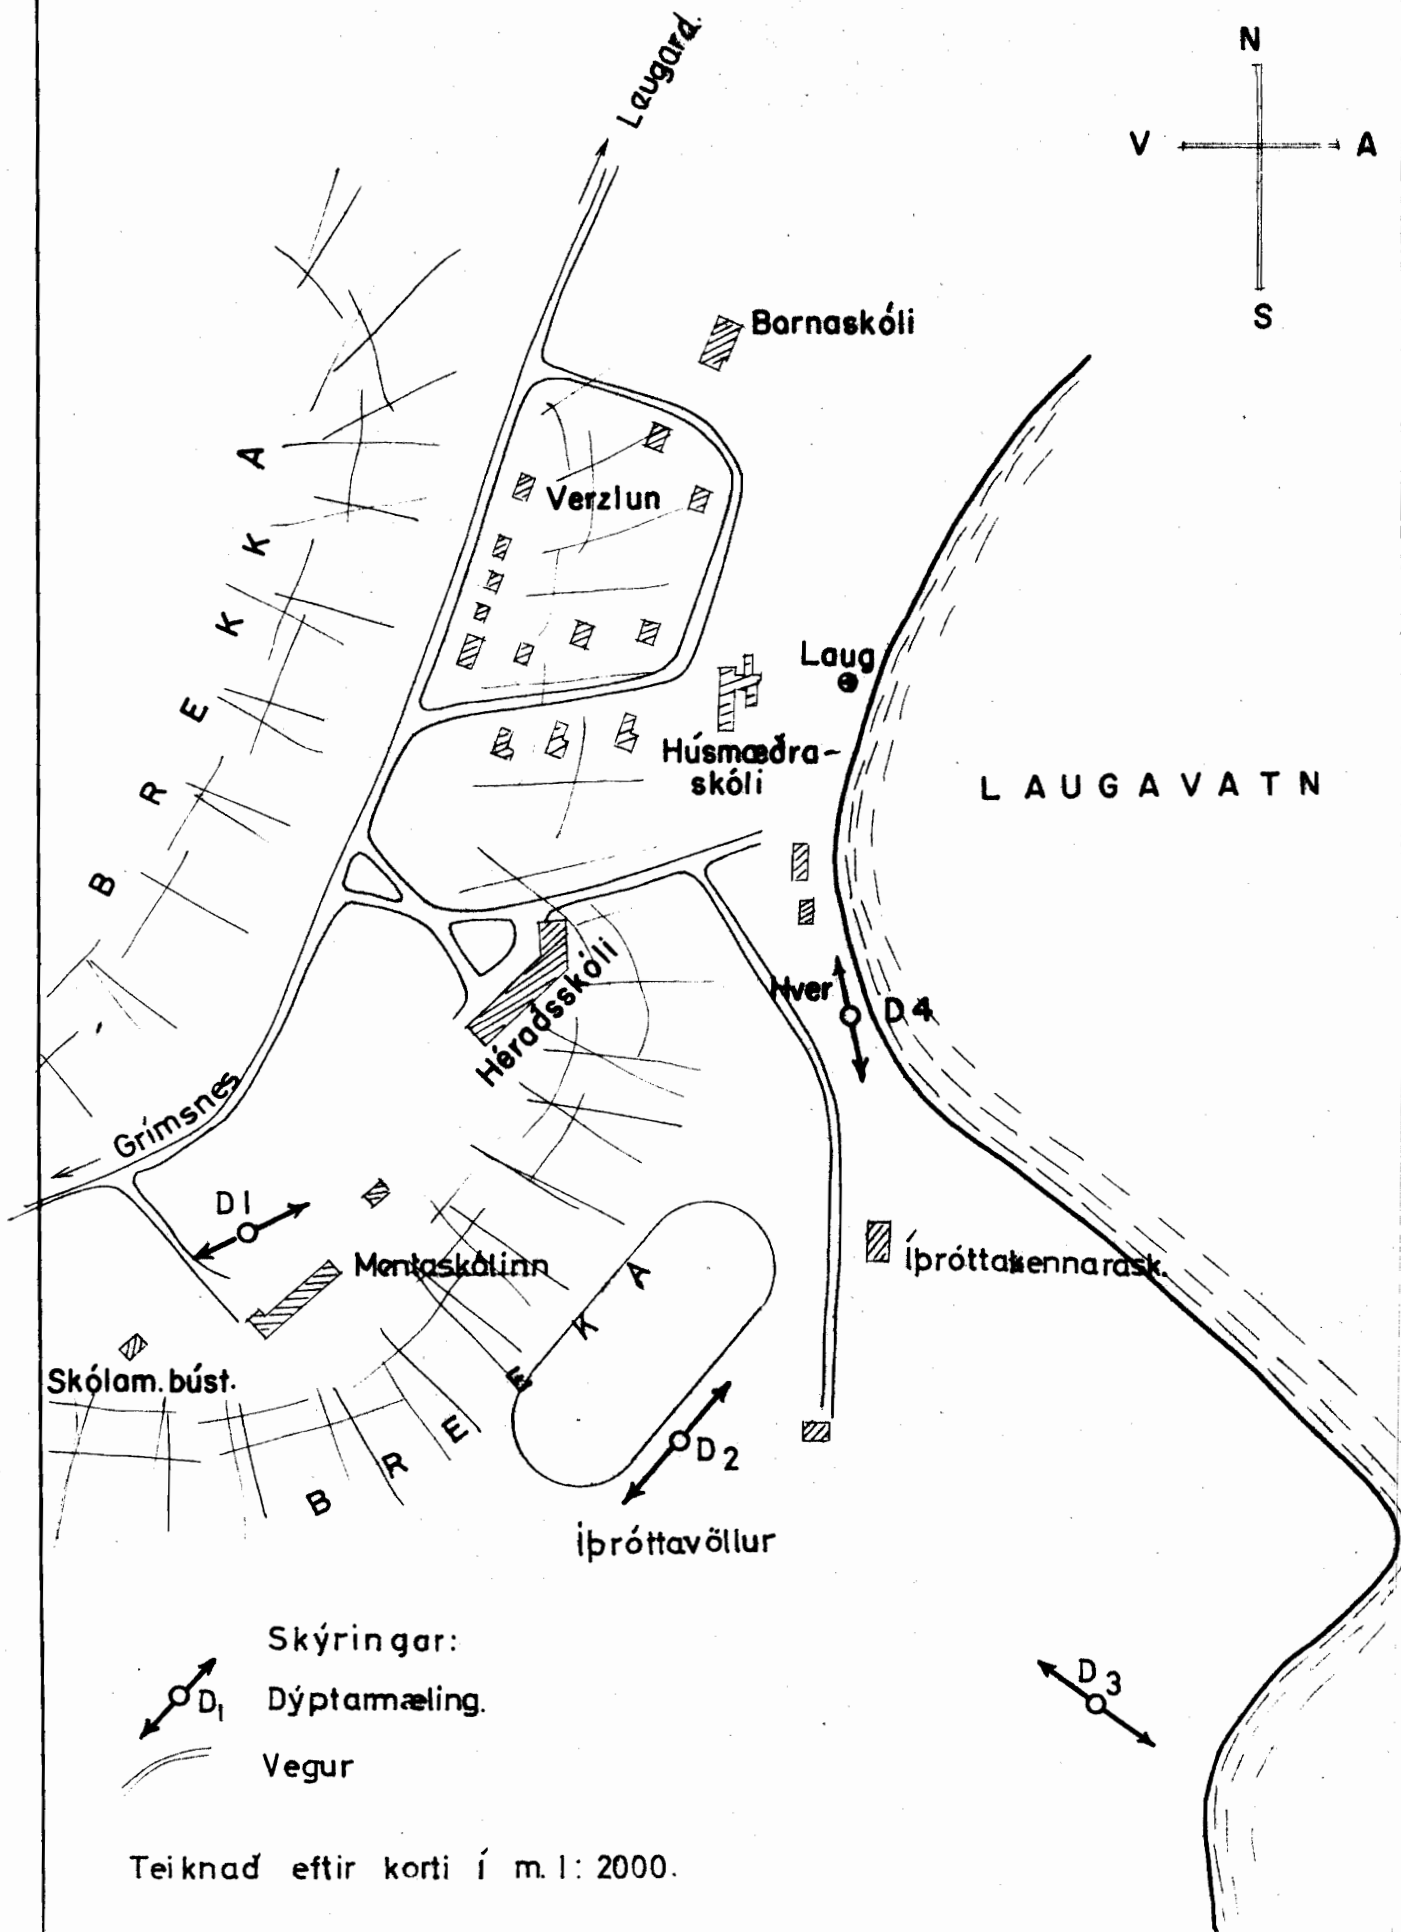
Laugard.

N
V
A
S

Barnaskóli

B R E K K A

Verzlun

Laug

Húsmæðra-
skóli

LAUGAVATN

Héraðsskóli

Hver
D 4

Grímsnes

D1

Mentaskólinn

Íþróttakennarask.

Skólam. búst.

B R E K K A

D 2

Íþróttavöllur

Skýringar:
$D_1$ Dýptarmæling.
Vegur

D 3

Teiknað eftir korti í m. 1: 2000.